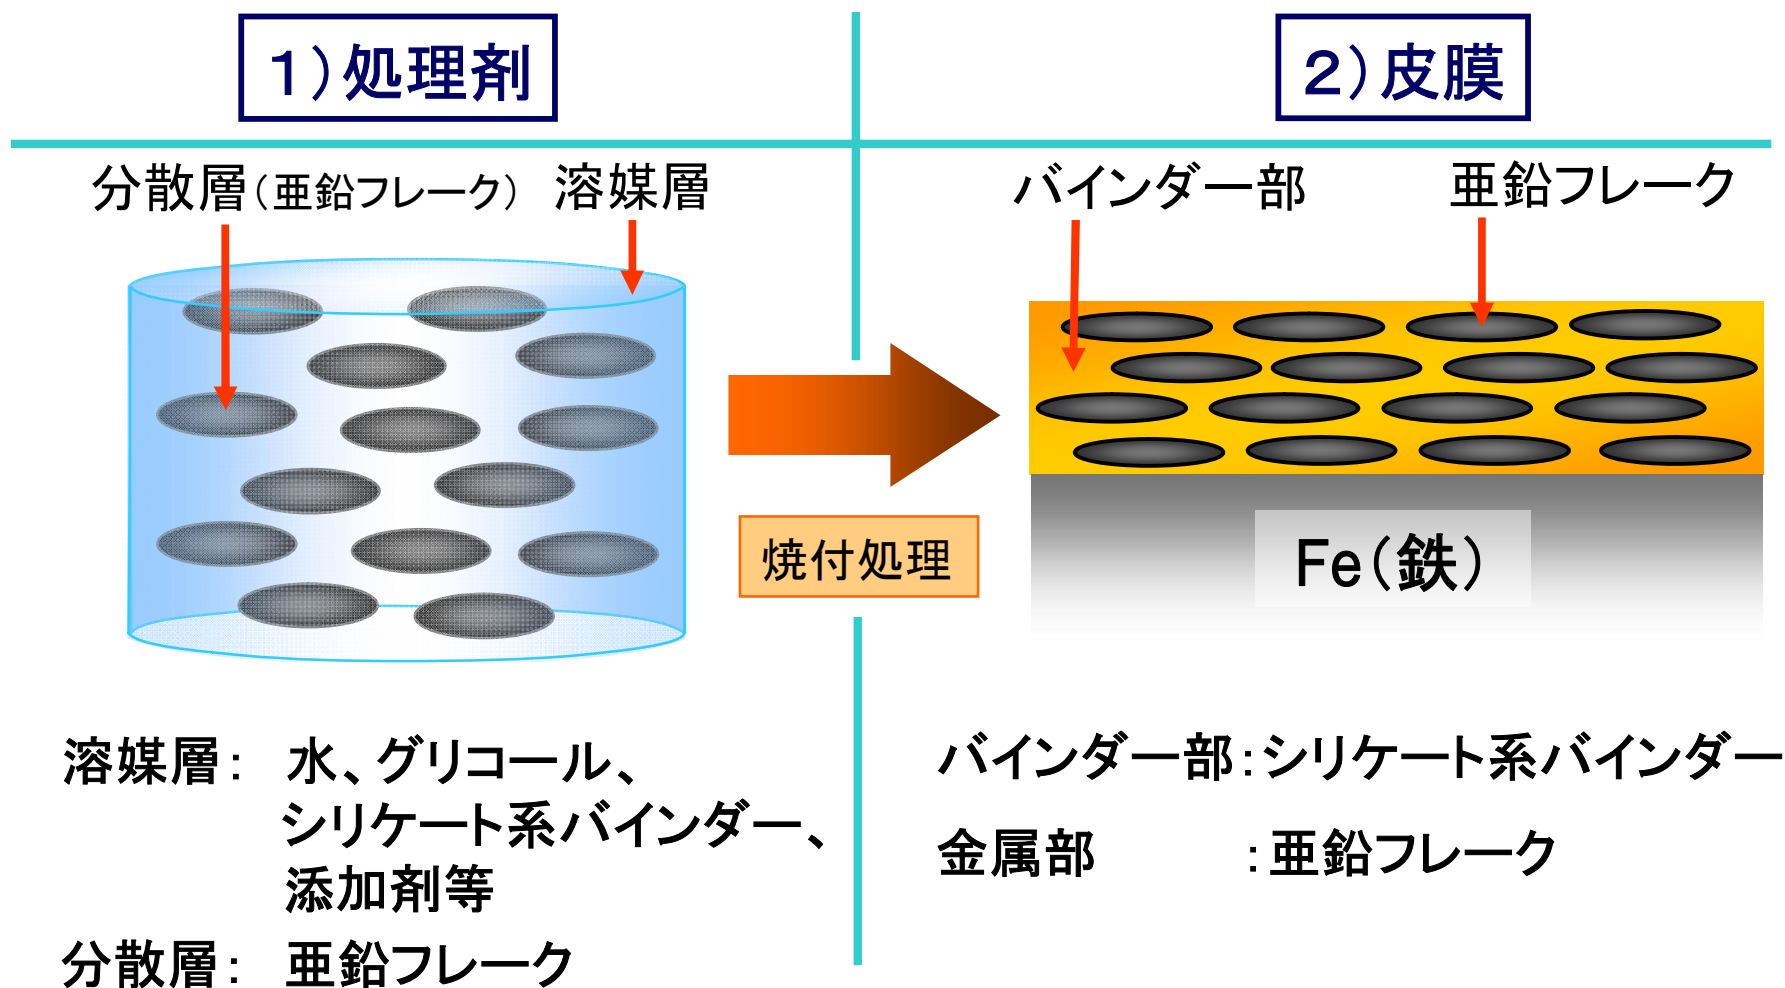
1）処理剤

分散層（亜鉛フレーク）　溶媒層

焼付処理

2）皮膜

バインダー部　亜鉛フレーク

Fe（鉄）

溶媒層：　水、グリコール、シリケート系バインダー、添加剤等

分散層：　亜鉛フレーク

バインダー部：シリケート系バインダー

金属部　：亜鉛フレーク